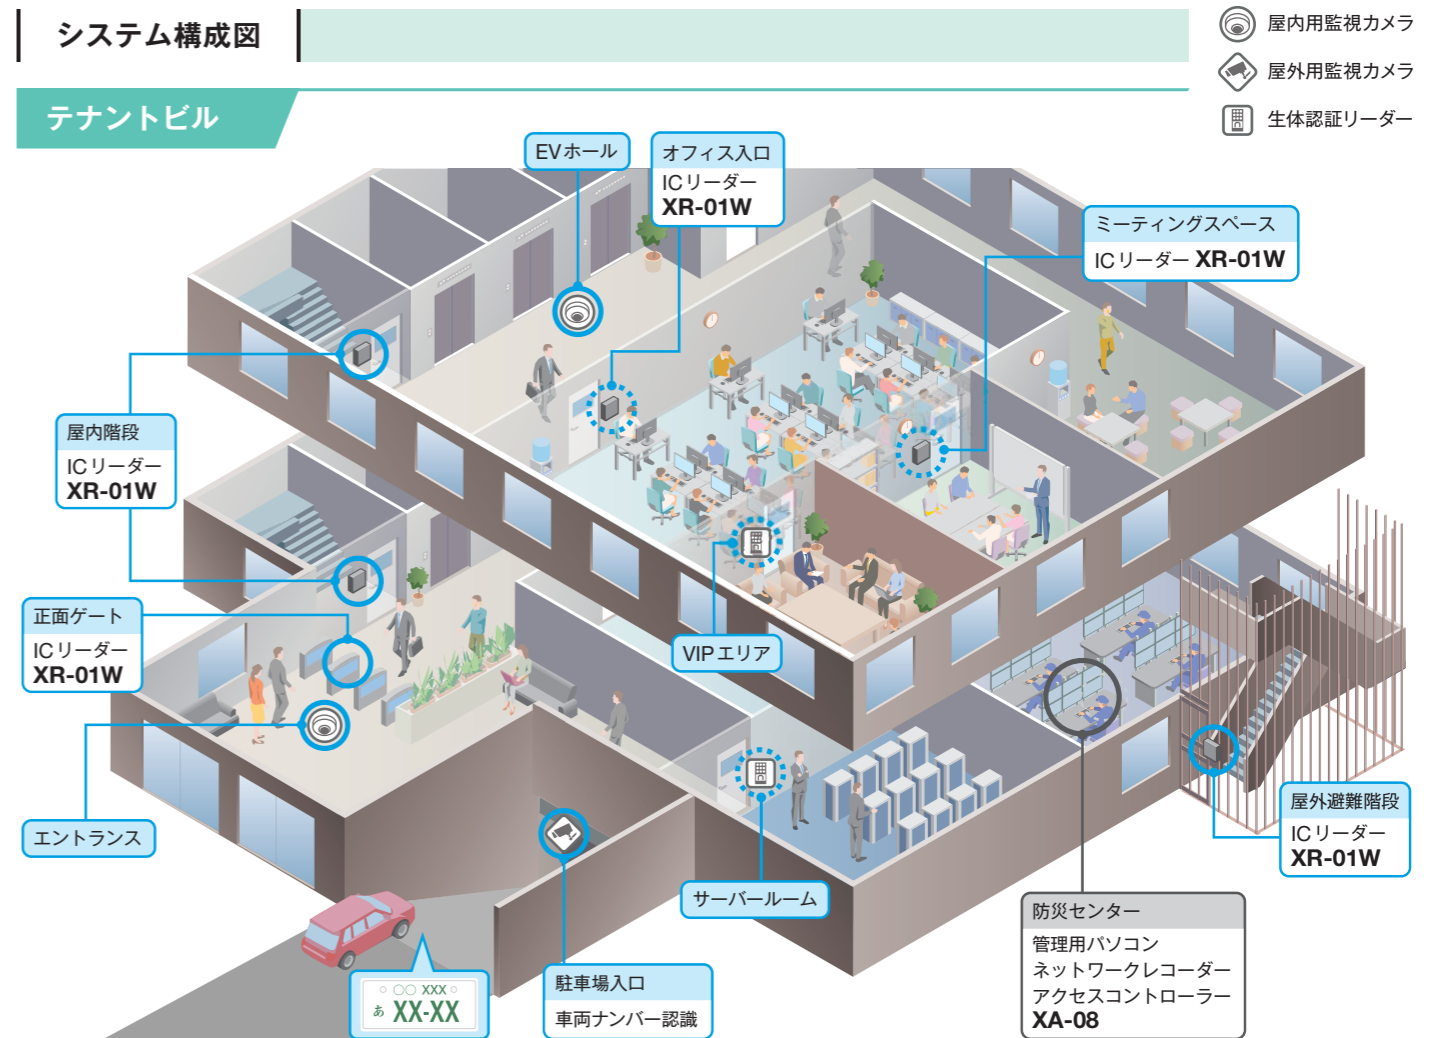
システム構成図

屋内用監視カメラ
屋外用監視カメラ
生体認証リーダー

テナントビル

EVホール

オフィス入口
ICリーダー
XR-01W

ミーティングスペース
ICリーダー XR-01W

屋内階段
ICリーダー
XR-01W

正面ゲート
ICリーダー
XR-01W

VIPエリア

エントランス

屋外避難階段
ICリーダー
XR-01W

サーバールーム

防災センター
管理用パソコン
ネットワークレコーダー
アクセスコントローラー
XA-08

○ ○○ XXX ○
あ XX-XX

駐車場入口
車両ナンバー認識